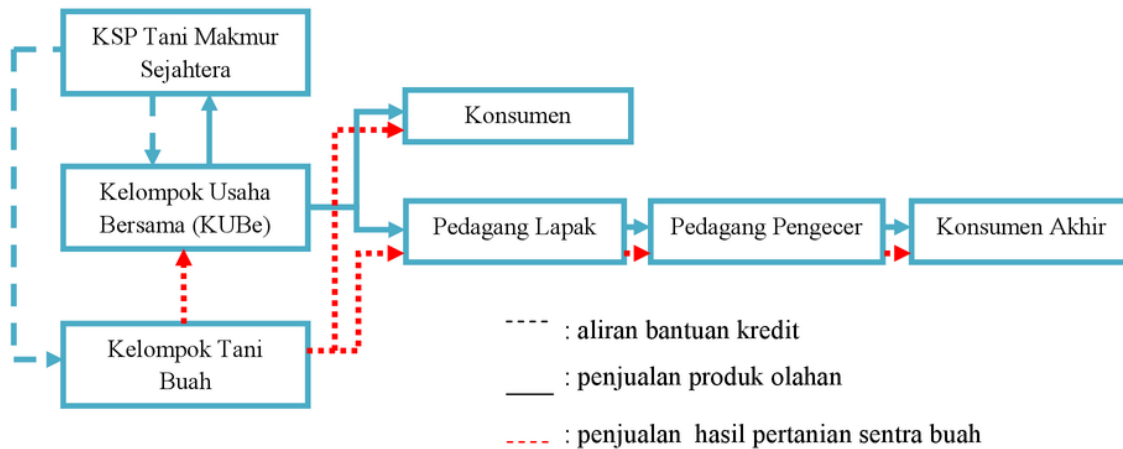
KSP Tani Makmur Sejahtera

Konsumen

Kelompok Usaha Bersama (KUBe)

Pedagang Lapak

Pedagang Pengecer

Konsumen Akhir

Kelompok Tani Buah

: aliran bantuan kredit

: penjualan produk olahan

: penjualan hasil pertanian sentra buah